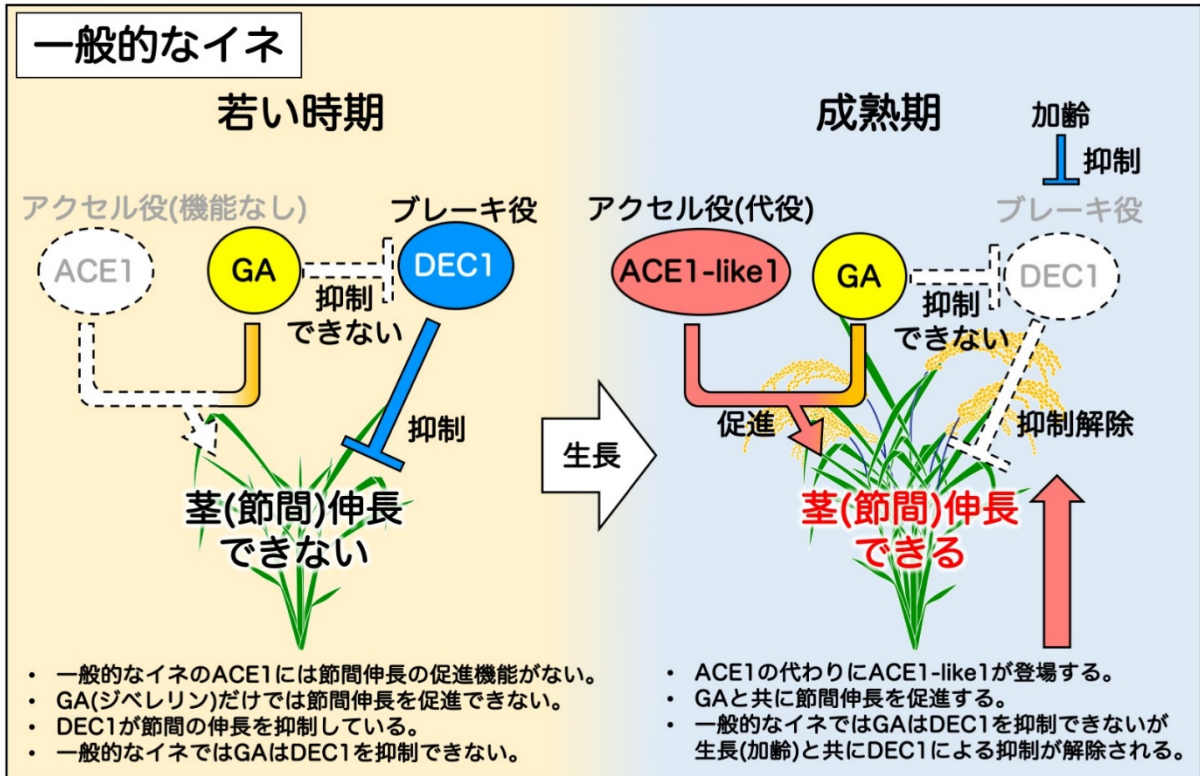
一般的なイネ

若い時期

アクセル役(機能なし)

ブレーキ役

ACE1

GA

DEC1

抑制
できない

抑制

茎(節間)伸長
できない

生長

成熟期

加齢

抑制

アクセル役(代役)

ブレーキ役

ACE1-like1

GA

DEC1

抑制
できない

促進

抑制解除

茎(節間)伸長
できる

• 一般的なイネのACE1には節間伸長の促進機能がない。
• GA(ジベレリン)だけでは節間伸長を促進できない。
• DEC1が節間の伸長を抑制している。
• 一般的なイネではGAはDEC1を抑制できない。

• ACE1の代わりにACE1-like1が登場する。
• GAと共に節間伸長を促進する。
• 一般的なイネではGAはDEC1を抑制できないが生長(加齢)と共にDEC1による抑制が解除される。